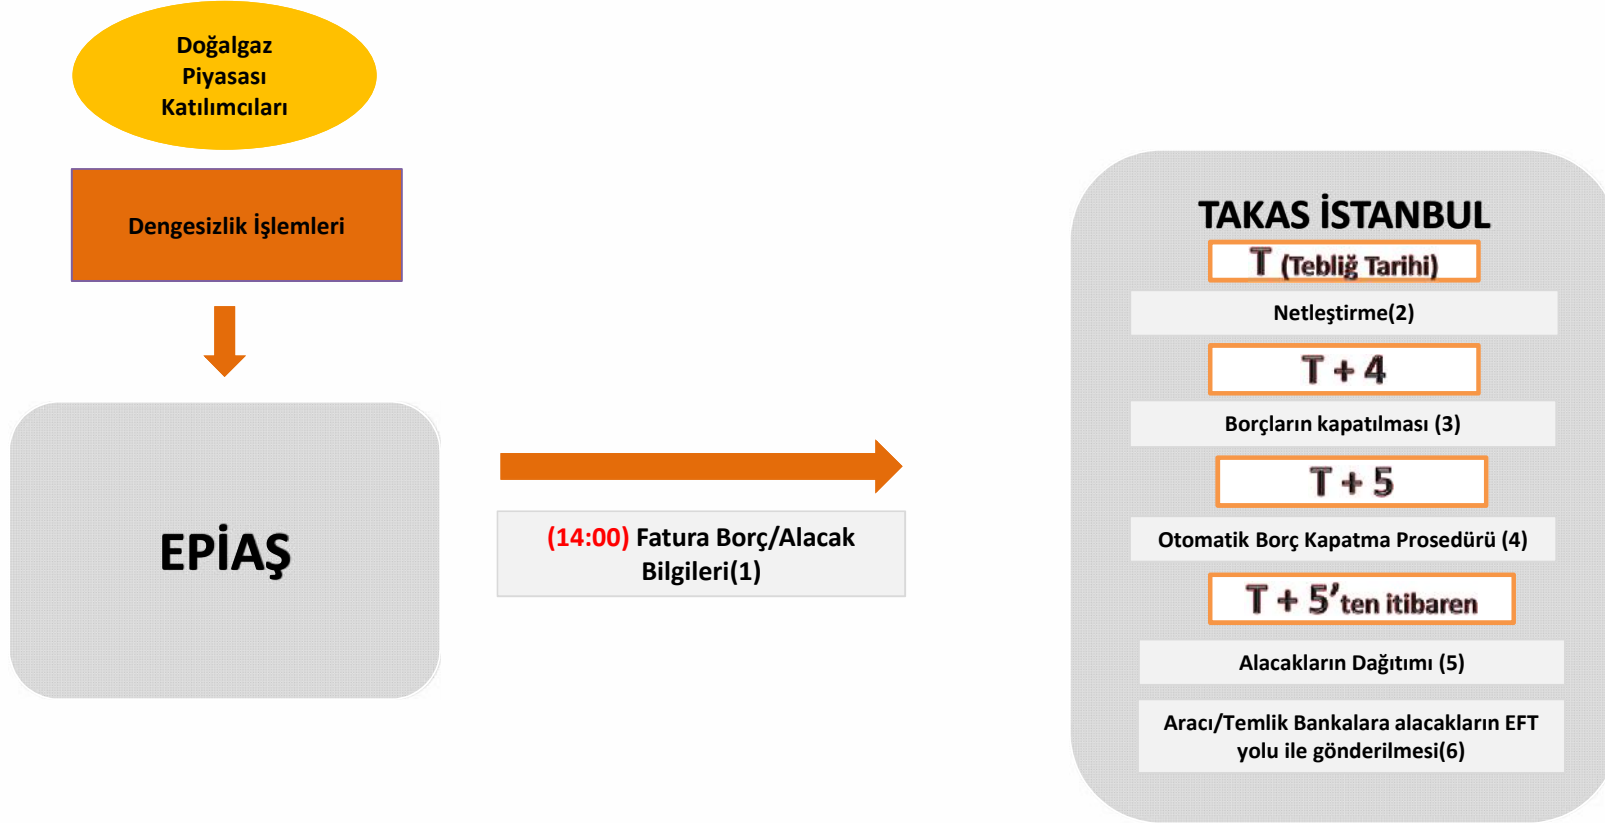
Doğalgaz Piyasası Katılımcıları

Dengesizlik İşlemleri

EPİAŞ

(14:00) Fatura Borç/Alacak Bilgileri(1)

TAKAS İSTANBUL

T (Tebliğ Tarihi)

Netleştirme(2)

T + 4

Borçların kapatılması (3)

T + 5

Otomatik Borç Kapatma Prosedürü (4)

T + 5'ten itibaren

Alacakların Dağıtımı (5)

Aracı/Temlik Bankalara alacakların EFT yolu ile gönderilmesi(6)